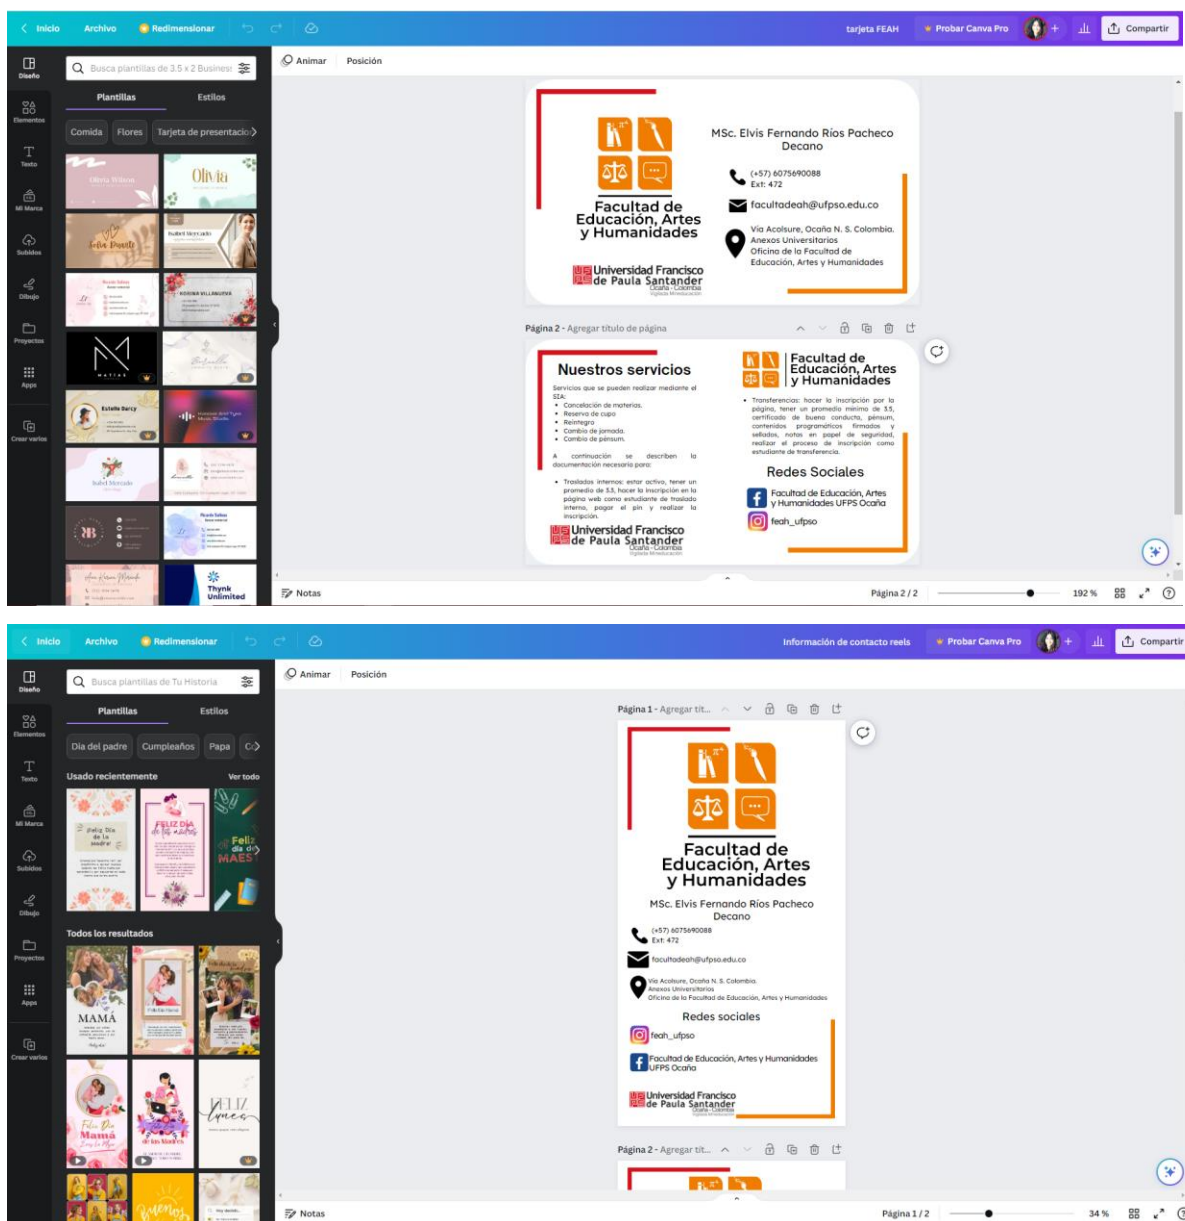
Inicio Archivo Redimensionar tarjeta FEAH Probar Canva Pro Compartir

Diseño Elementos Texto Mi Marca Subidos Dibujo Proyectos Apps Crear varios

Busca plantillas de 3.5 x 2 Business

Plantillas Estilos

Comida Flores Tarjeta de presentación

Olivia Wilson Olivia

Sofia Donato

Isabel Mercado

Estelle Darcy

Isabel Mercado

Thynk Unlimited

Animar Posición

Facultad de Educación, Artes y Humanidades

Universidad Francisco de Paula Santander Ocaña - Colombia

MSc. Elvis Fernando Ríos Pacheco
Decano

(+57) 6075690088
Ext: 472

facultadeah@ufpso.edu.co

Vía Acolsure, Ocaña N. S. Colombia.
Anexos Universitarios
Oficina de la Facultad de Educación, Artes y Humanidades

Página 2 - Agregar título de página

Nuestros servicios

Servicios que se pueden realizar mediante el SIA:
• Cancelación de materias.
• Reserva de cupo
• Reintegro
• Cambio de jornada.
• Cambio de pénsum.

A continuación se describen la documentación necesaria para:

• Traslados internos: estar activo, tener un promedio de 3.5, hacer la inscripción en la página web como estudiante de traslado interno, pagar el pin y realizar la inscripción.

Universidad Francisco de Paula Santander Ocaña - Colombia

Facultad de Educación, Artes y Humanidades

• Transferencias: hacer la inscripción por la página, tener un promedio mínimo de 3.5, certificado de buena conducta, pénsum, contenidos programáticos firmados y sellados, notas en papel de seguridad, realizar el proceso de inscripción como estudiante de transferencia.

Redes Sociales

Facultad de Educación, Artes y Humanidades UFPS Ocaña

feah_ufpso

Notas Página 2 / 2 192 %

Inicio Archivo Redimensionar Información de contacto reels Probar Canva Pro Compartir

Diseño Elementos Texto Mi Marca Subidos Dibujo Proyectos Apps Crear varios

Busca plantillas de Tu Historia

Plantillas Estilos

Día del padre Cumpleaños Papa

Usado recientemente Ver todo

Feliz día de la madre

FELIZ DÍA de las MADRES

Feliz día de MAES

Todos los resultados

MAMÁ

Feliz Día Mamá

de las Madres

FELIZ lunes

Buenos

Animar Posición

Página 1 - Agregar tít...

Facultad de Educación, Artes y Humanidades

MSc. Elvis Fernando Ríos Pacheco
Decano

(+57) 6075690088
Ext: 472

facultadeah@ufpso.edu.co

Vía Acolsure, Ocaña N. S. Colombia.
Anexos Universitarios
Oficina de la Facultad de Educación, Artes y Humanidades

Redes sociales

feah_ufpso

Facultad de Educación, Artes y Humanidades UFPS Ocaña

Universidad Francisco de Paula Santander Ocaña - Colombia

Página 2 - Agregar tít...

Notas Página 1 / 2 34 %